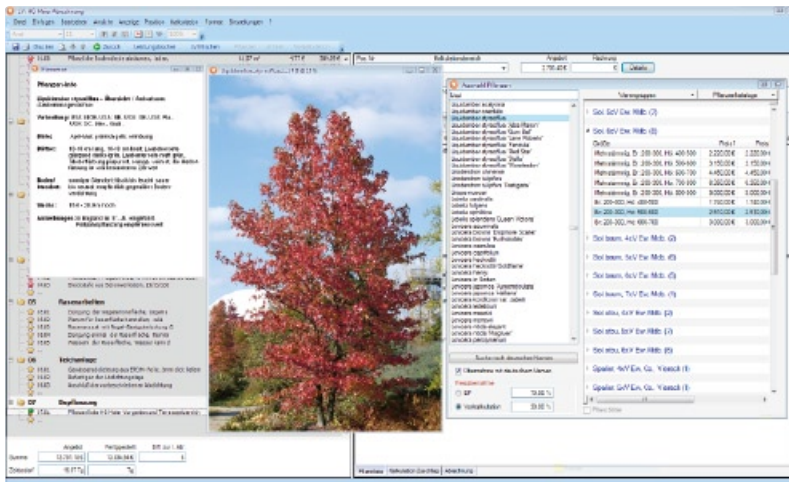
Datei Einfügen Bearbeiten Ansicht Anzeige Position Kalkulation Format Einstellungen ?

Pflanzenliste

Liquidambar styraciflua – Amberbaum

Blätter: Sommergrün

Herbstfärbung

Höhe: 15 – 20 m hoch

05 Rasenarbeiten

06 Heckenanlage

07 Begrünung

Angebot

Summe

Auswahl Pflanzen

Liquidambar styraciflua

Sol. 3xV Ew. Mdb. (2)

Sol. 4xV Ew. Mdb. (2)

Sol. baum. 4xV Ew. Mdb. (2)

Sol. baum. 5xV Ew. Mdb. (3)

Sol. baum. 6xV Ew. Mdb. (3)

Sol. baum. 7xV Ew. Mdb. (3)

Sol. stbu. 4xV Ew. Mdb. (2)

Sol. stbu. 5xV Ew. Mdb. (2)

Sol. stbu. 6xV Ew. Mdb. (3)

Spalier 4xV Ew. Gr. Viereck (1)

Spalier 5xV Ew. Gr. Viereck (1)

Größe | Preis 1 | Preis

Mehrstämmig | 2.200,00 €

Mehrstämmig | 3.150,00 €

Mehrstämmig | 4.450,00 €

Mehrstämmig | 6.350,00 €

Br. 200-300 | 1.700,00 €

Br. 200-300 | 2.910,00 €

Br. 200-300 | 3.000,00 €

Suche nach deutschem Namen

EP

Verkaufsfaktor

Details

2.750,40 €